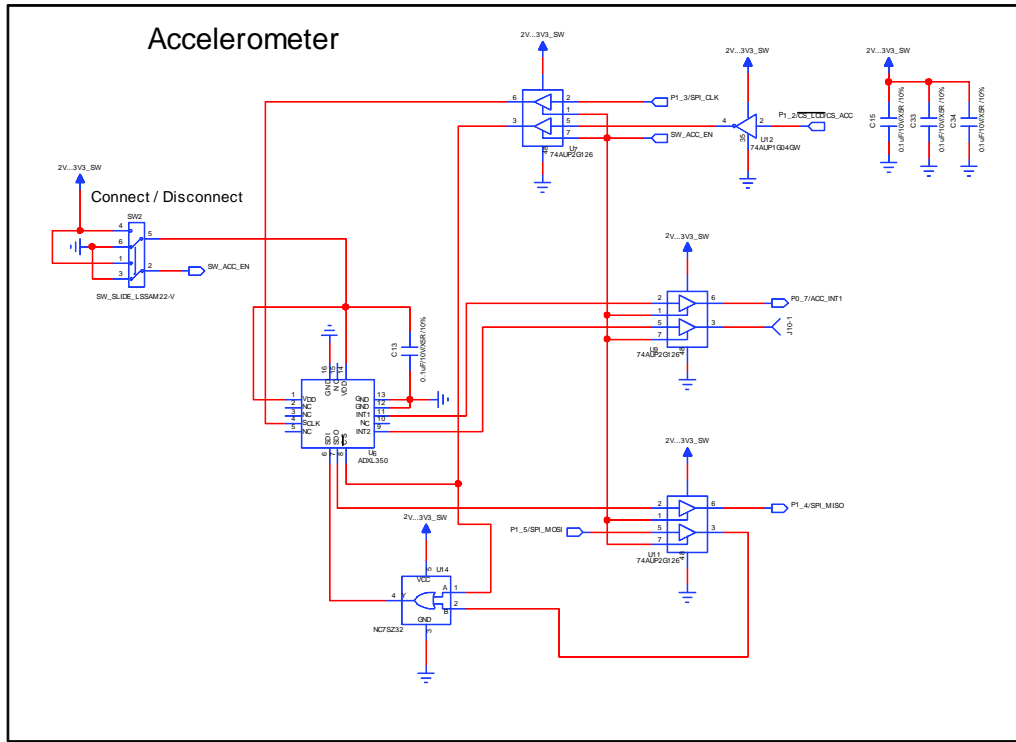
Accelerometer

2V...3V3_SW
6 2 P1_3/SPI_CLK
1
3 5
7 SW_ACC_EN
4
U7
74AUP2G126

2V...3V3_SW
4 2 P1_2/$\overline{CS\_LCD}$CS_ACC
U12
74AUP1G04GW

2V...3V3_SW
C15 0.1uF/10V/X5R/10%
C33 0.1uF/10V/X5R/10%
C34 0.1uF/10V/X5R/10%

2V...3V3_SW
Connect / Disconnect
SW2
4 5
6
1 2 SW_ACC_EN
3
SW_SLIDE_LSSAM22-V

2V...3V3_SW
2 6 P0_7/ACC_INT1
1
5 3 J10-1
7
U8
74AUP2G126

C13 0.1uF/10V/X5R/10%

16 GND
15 NC
14 VDD
1 VDD
2 NC
3 NC
4 SCLK
5 NC
GND 13
GND 12
INT1 11
NC 10
INT2 9
6 SDI
7 SDO
8 CS
U6
ADXL350

2V...3V3_SW
2 6 P1_4/SPI_MISO
1
P1_5/SPI_MOSI 5 3
7
U11
74AUP2G126

2V...3V3_SW
5
U14
VCC
A 1
4
B 2
GND
3
NC7SZ32